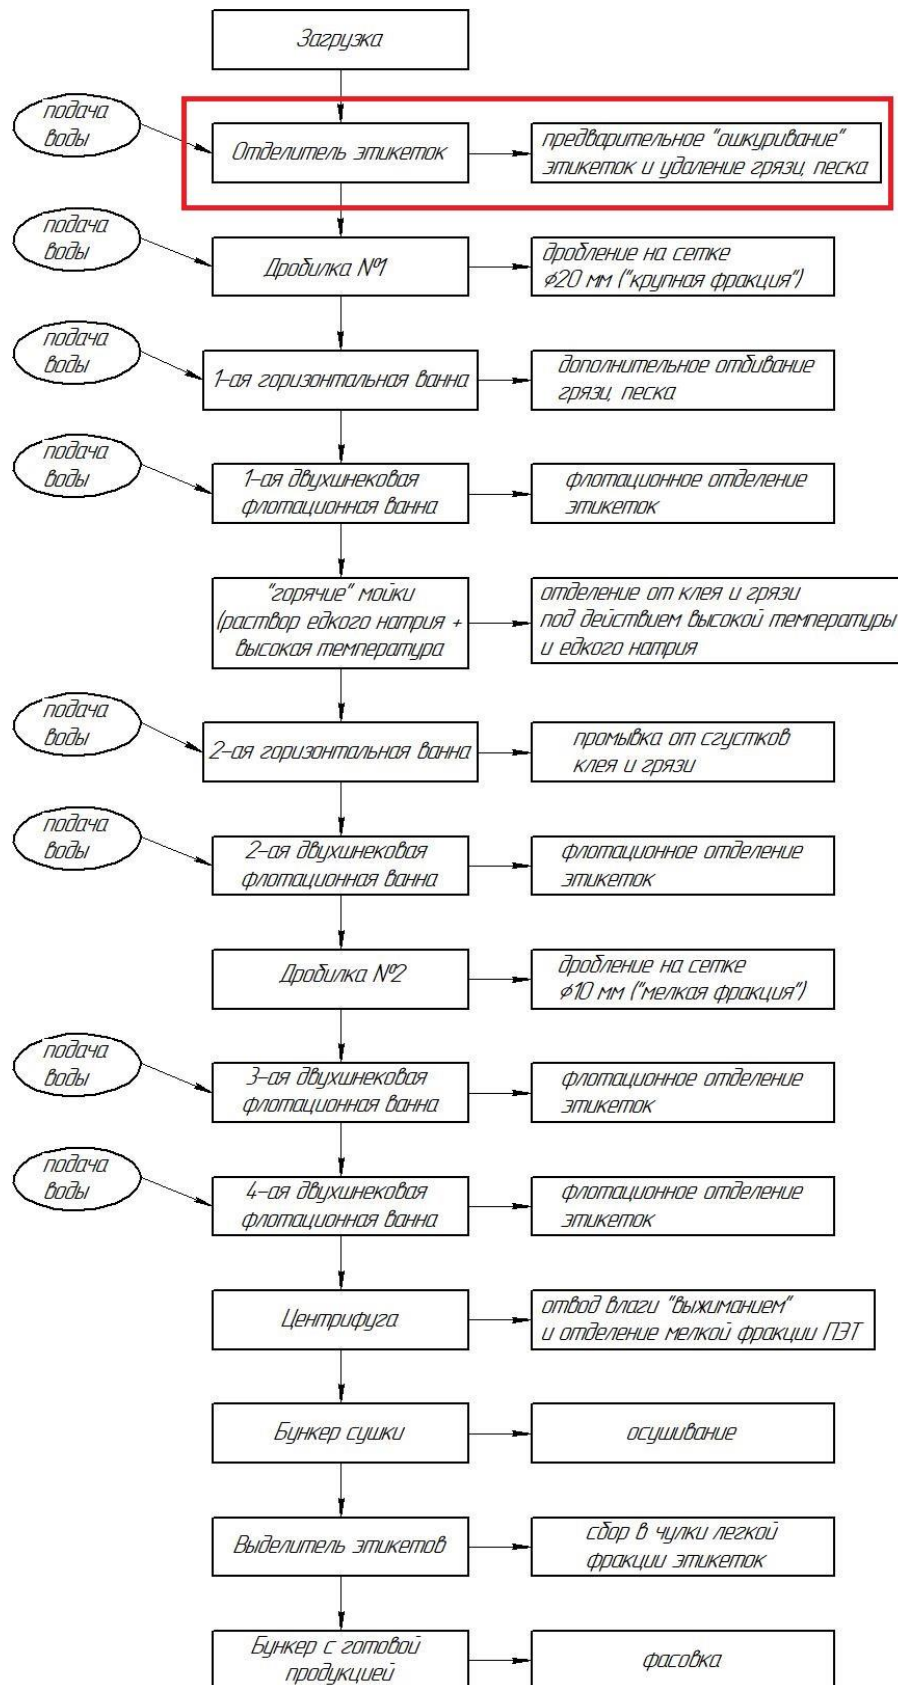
Загрузка

подача воды

Отделитель этикеток

предварительное "ошкуривание" этикеток и удаление грязи, песка

подача воды

Дробилка №1

дробление на сетке $\phi$20 мм ("крупная фракция")

подача воды

1-ая горизонтальная ванна

дополнительное отбивание грязи, песка

подача воды

1-ая двухшнековая флотационная ванна

флотационное отделение этикеток

"горячие" мойки (раствор едкого натрия + высокая температура

отделение от клея и грязи под действием высокой температуры и едкого натрия

подача воды

2-ая горизонтальная ванна

промывка от сгустков клея и грязи

подача воды

2-ая двухшнековая флотационная ванна

флотационное отделение этикеток

Дробилка №2

дробление на сетке $\phi$10 мм ("мелкая фракция")

подача воды

3-ая двухшнековая флотационная ванна

флотационное отделение этикеток

подача воды

4-ая двухшнековая флотационная ванна

флотационное отделение этикеток

Центрифуга

отвод влаги "выжиманием" и отделение мелкой фракции ПЭТ

Бункер сушки

осушивание

Выделитель этикетов

сбор в чулки легкой фракции этикеток

Бункер с готовой продукцией

фасовка